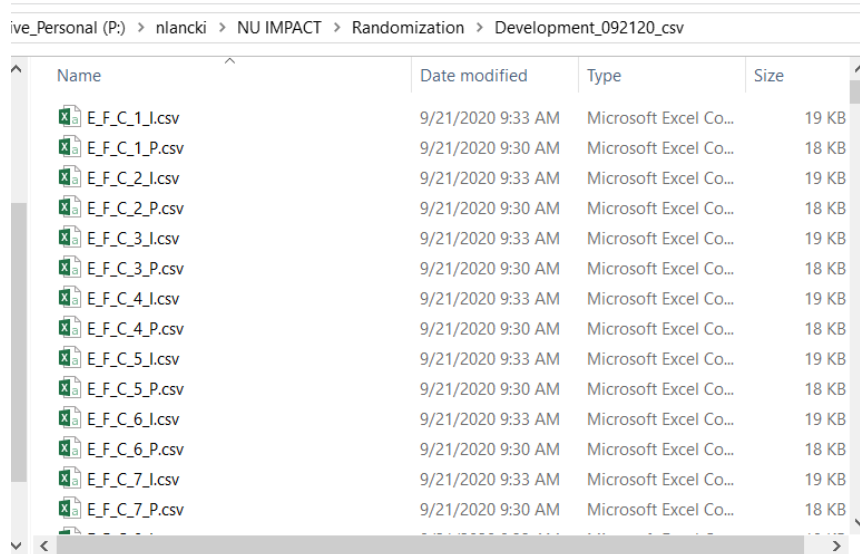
ive_Personal (P:) > nlancki > NU IMPACT > Randomization > Development_092120_csv

| Name | Date modified | Type | Size |
|---|---|---|---|
| E_F_C_1_I.csv | 9/21/2020 9:33 AM | Microsoft Excel Co... | 19 KB |
| E_F_C_1_P.csv | 9/21/2020 9:30 AM | Microsoft Excel Co... | 18 KB |
| E_F_C_2_I.csv | 9/21/2020 9:33 AM | Microsoft Excel Co... | 19 KB |
| E_F_C_2_P.csv | 9/21/2020 9:30 AM | Microsoft Excel Co... | 18 KB |
| E_F_C_3_I.csv | 9/21/2020 9:33 AM | Microsoft Excel Co... | 19 KB |
| E_F_C_3_P.csv | 9/21/2020 9:30 AM | Microsoft Excel Co... | 18 KB |
| E_F_C_4_I.csv | 9/21/2020 9:33 AM | Microsoft Excel Co... | 19 KB |
| E_F_C_4_P.csv | 9/21/2020 9:30 AM | Microsoft Excel Co... | 18 KB |
| E_F_C_5_I.csv | 9/21/2020 9:33 AM | Microsoft Excel Co... | 19 KB |
| E_F_C_5_P.csv | 9/21/2020 9:30 AM | Microsoft Excel Co... | 18 KB |
| E_F_C_6_I.csv | 9/21/2020 9:33 AM | Microsoft Excel Co... | 19 KB |
| E_F_C_6_P.csv | 9/21/2020 9:30 AM | Microsoft Excel Co... | 18 KB |
| E_F_C_7_I.csv | 9/21/2020 9:33 AM | Microsoft Excel Co... | 19 KB |
| E_F_C_7_P.csv | 9/21/2020 9:30 AM | Microsoft Excel Co... | 18 KB |